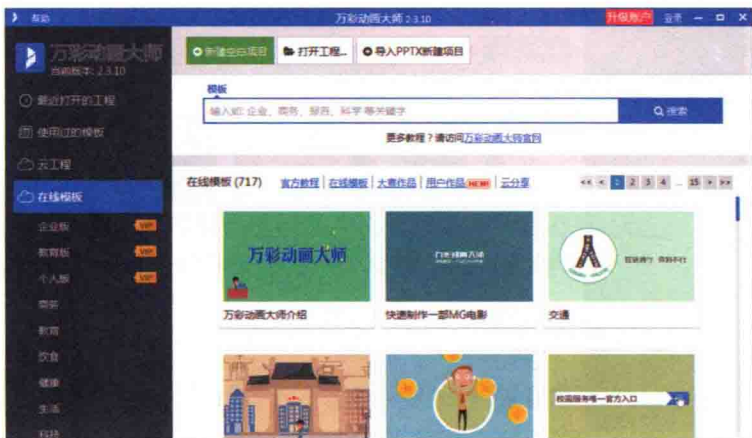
帮助 万彩动画大师 2.3.10 升级账户 登录 — □ ✕

万彩动画大师
当前版本: 2.3.10

最近打开的工程
使用过的模板
云工程
在线模板
企业版 VIP
教育版 VIP
个人版 VIP
商务
教育
饮食
健康
生活
科技

新建空白项目 打开工程... 导入PPTX新建项目

模板
输入如: 企业、商务、教育、科学 等关键字
搜索

更多教程？请访问万彩动画大师官网

在线模板 (717) 官方教程 | 在线模板 | 大赛作品 | 用户作品 NEW | 云分享

<< < 1 2 3 4 ... 15 > >>

万彩动画大师
万彩动画大师介绍

门主动画入场
快速制作一部MG电影

交通
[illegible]

校园服务唯一官方入口